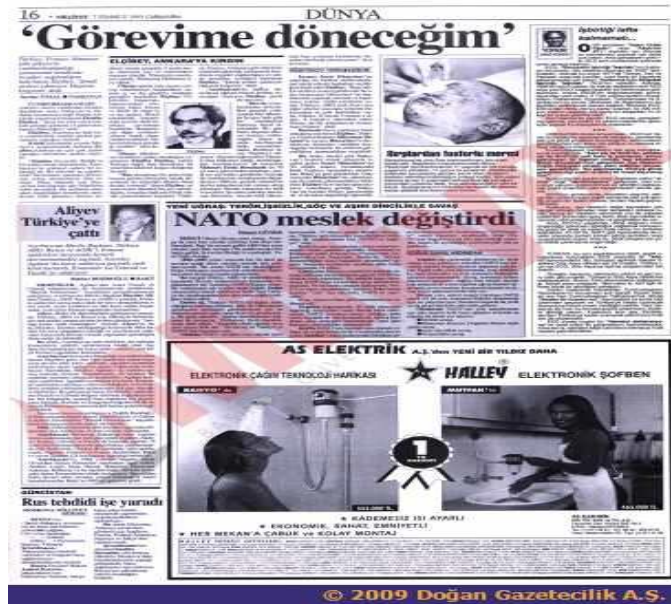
16

DÜNYA

'Görevime döneceğim'

ELÇİBEY, ANKARA'YA KIRGIN

Sırplardan fanterin: zaferi

Aliyev Türkiye'ye çattı

YENİ DÜŞMAN: TERÖR, İŞSİZLİK, GÖÇ VE AŞIRI DİNCİLİKLE SAVAŞ

NATO meslek değiştirdi

AS ELEKTRİK A.Ş.'den YENİ BİR YILDIZ DAHA

ELEKTRONİK ÇAĞIN TEKNOLOJİ HARİKASI

HALLEY

ELEKTRONİK ŞOFBEN

BANYO

MUTFAK

★ KADEMESİZ ISI AYARLI

★ EKONOMİK, SAĞLAM, EMNİYETLİ

★ HER MEKAN'A ÇABUK ve KOLAY MONTAJ

GÜRCİSTAN

Rus tehdidi işe yaradı

© 2009 Doğan Gazetecilik A.Ş.